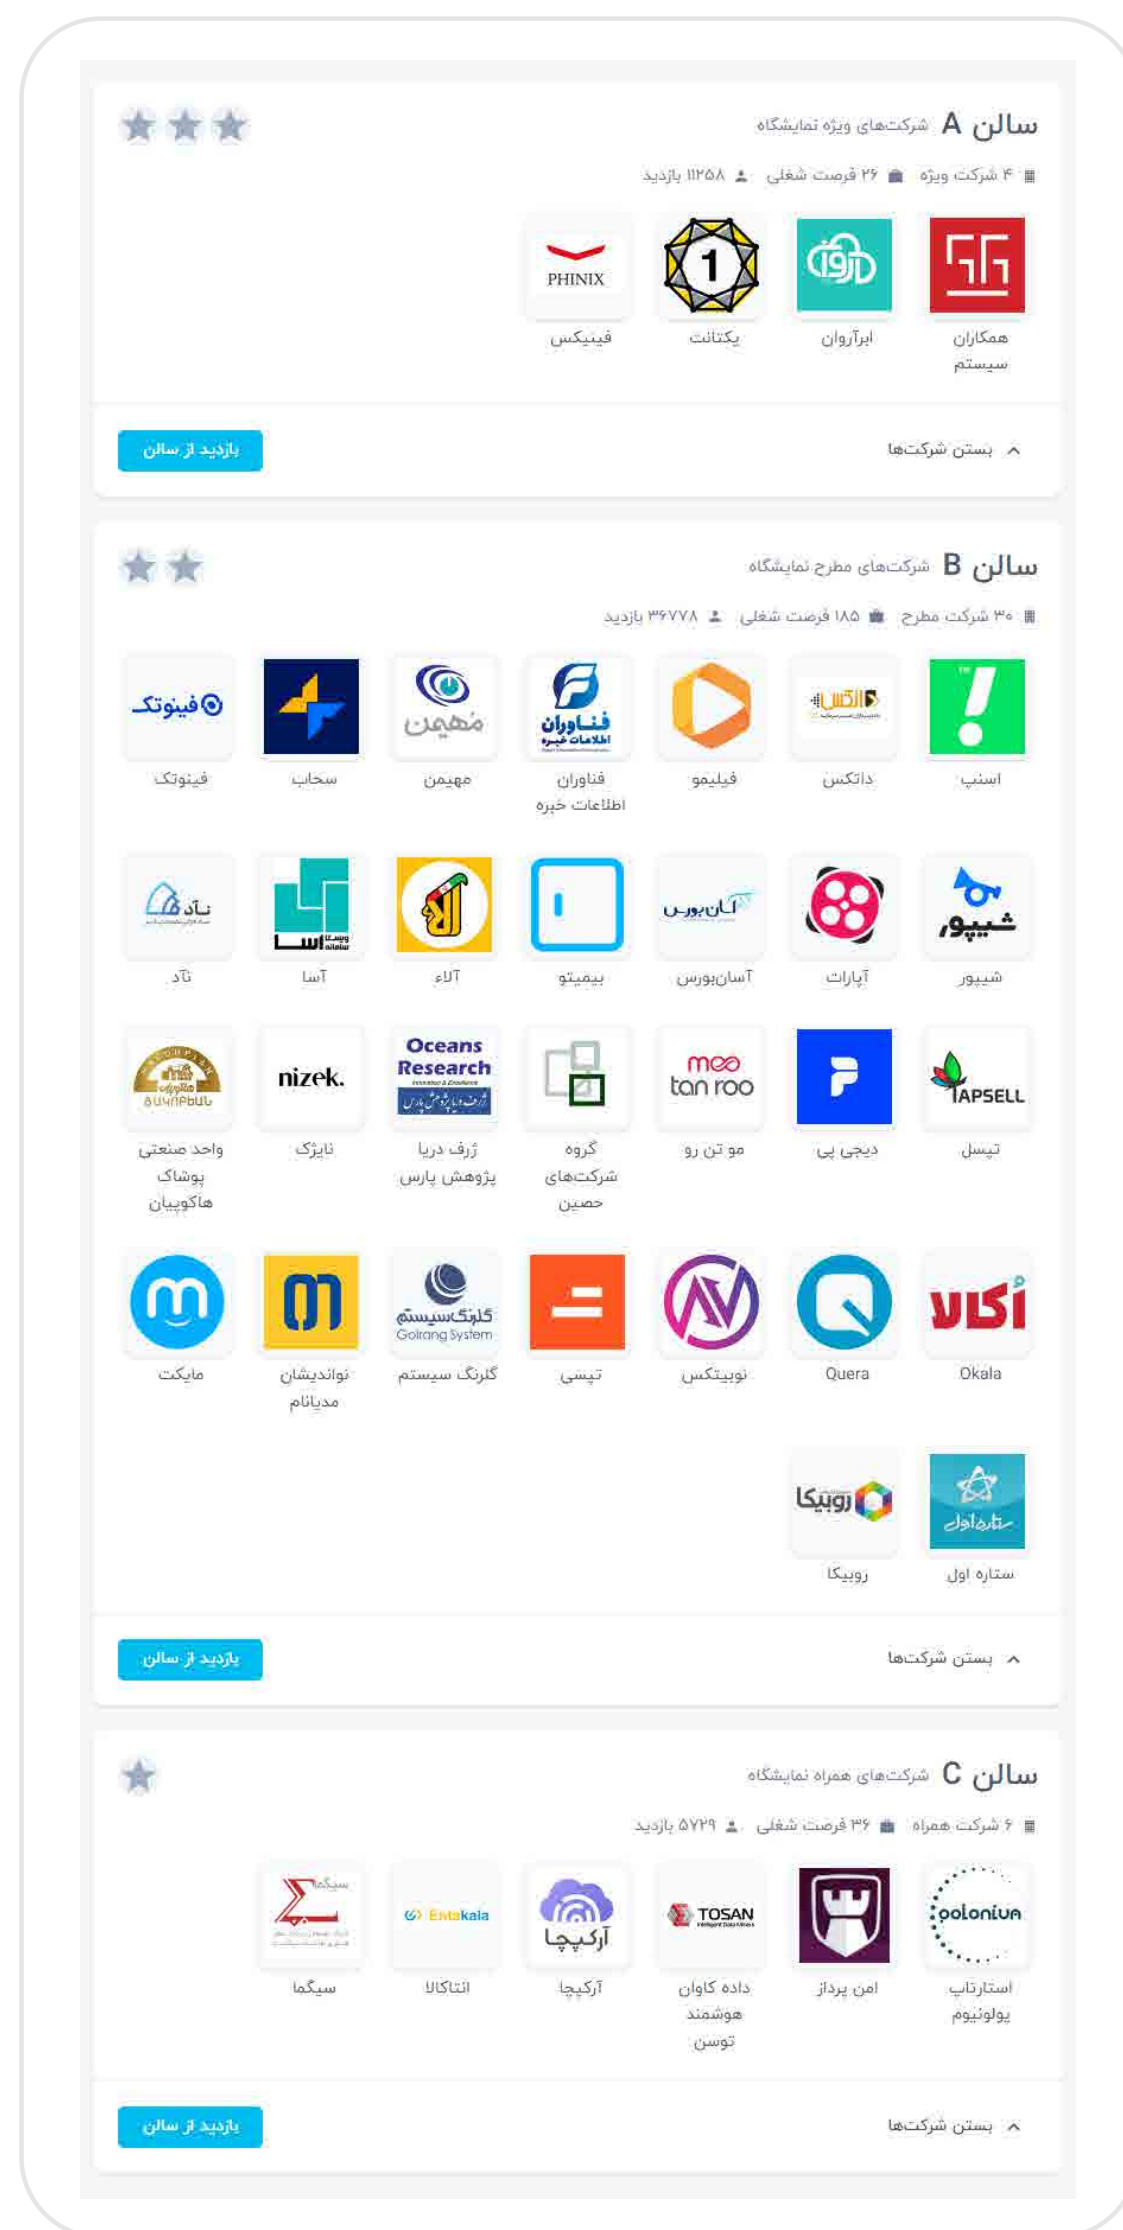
سالن A شرکت‌های ویژه نمایشگاه

۴ شرکت ویژه ۲۶ فرصت شغلی ۱۱۲۵۸ بازدید

همکاران سیستم
ابرآروان
یکتانت
PHINIX
فینیکس

بستن شرکت‌ها
بازدید از سالن

سالن B شرکت‌های مطرح نمایشگاه

۳۰ شرکت مطرح ۱۸۵ فرصت شغلی ۳۶۷۷۸ بازدید

اسنپ
داتکس
فیلیمو
فناوران اطلاعات خبره
مهیمن
سحاب
فینوتک

شیپور
آپارات
آسان‌بورس
بیمیتو
آلاء
آسا
نآد

تپسل
دیجی پی
مو تن رو
گروه شرکت‌های حصین
ژرف دریا پژوهش پارس
نایژک
واحد صنعتی پوشاک هاکوپیان

Okala
Quera
نوبیتکس
تپسی
گلرنگ سیستم
نواندیشان مدیانام
مایکت

ستاره اول
روبیکا

بستن شرکت‌ها
بازدید از سالن

سالن C شرکت‌های همراه نمایشگاه

۶ شرکت همراه ۳۶ فرصت شغلی ۵۷۲۹ بازدید

استارتاپ پولونیوم
امن پرداز
داده کاوان هوشمند توسن
آرکپچا
انتاکالا
سیگما

بستن شرکت‌ها
بازدید از سالن